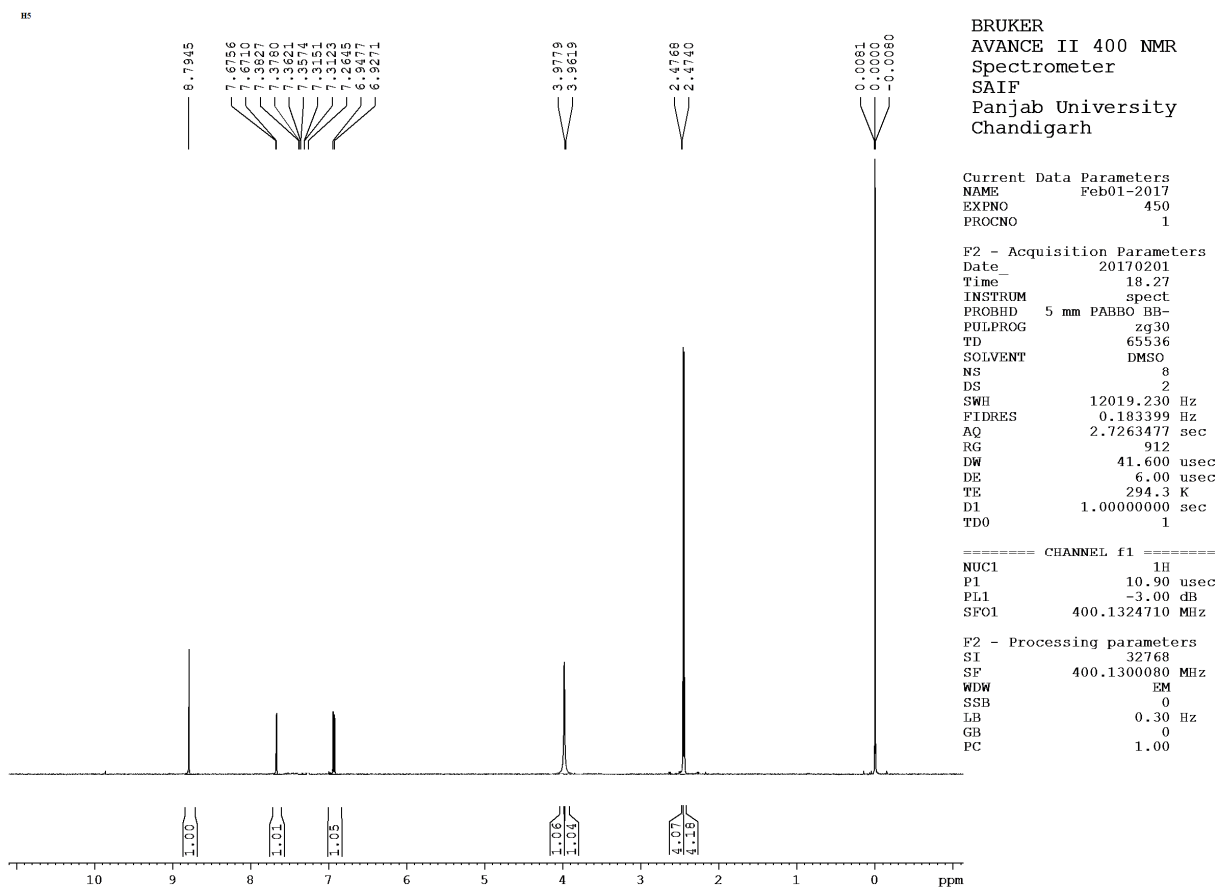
H5

8.7945

7.6756
7.6710
7.3827
7.3780
7.3621
7.3574
7.3151
7.3123
7.2645
6.9477
6.9271

3.9779
3.9619

2.4768
2.4740

0.0081
0.0000
-0.0080

BRUKER
AVANCE II 400 NMR
Spectrometer
SAIF
Panjab University
Chandigarh

Current Data Parameters
NAME Feb01-2017
EXPNO 450
PROCNO 1

F2 - Acquisition Parameters
Date_ 20170201
Time 18.27
INSTRUM spect
PROBHD 5 mm PABBO BB-
PULPROG zg30
TD 65536
SOLVENT DMSO
NS 8
DS 2
SWH 12019.230 Hz
FIDRES 0.183399 Hz
AQ 2.7263477 sec
RG 912
DW 41.600 usec
DE 6.00 usec
TE 294.3 K
D1 1.00000000 sec
TD0 1

======== CHANNEL f1 ========
NUC1 1H
P1 10.90 usec
PL1 -3.00 dB
SFO1 400.1324710 MHz

F2 - Processing parameters
SI 32768
SF 400.1300080 MHz
WDW EM
SSB 0
LB 0.30 Hz
GB 0
PC 1.00

1.00
1.01
1.05
1.06
1.04
4.07
4.18

10 9 8 7 6 5 4 3 2 1 0 ppm